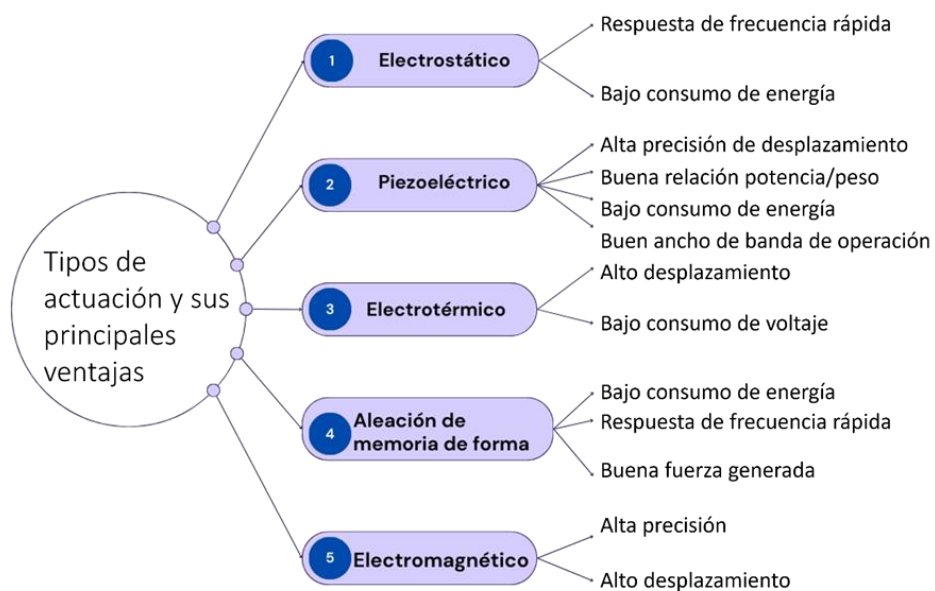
Tipos de actuación y sus principales ventajas

1 Electrostático
Respuesta de frecuencia rápida
Bajo consumo de energía

2 Piezoeléctrico
Alta precisión de desplazamiento
Buena relación potencia/peso
Bajo consumo de energía
Buen ancho de banda de operación

3 Electrotérmico
Alto desplazamiento
Bajo consumo de voltaje

4 Aleación de memoria de forma
Bajo consumo de energía
Respuesta de frecuencia rápida
Buena fuerza generada

5 Electromagnético
Alta precisión
Alto desplazamiento